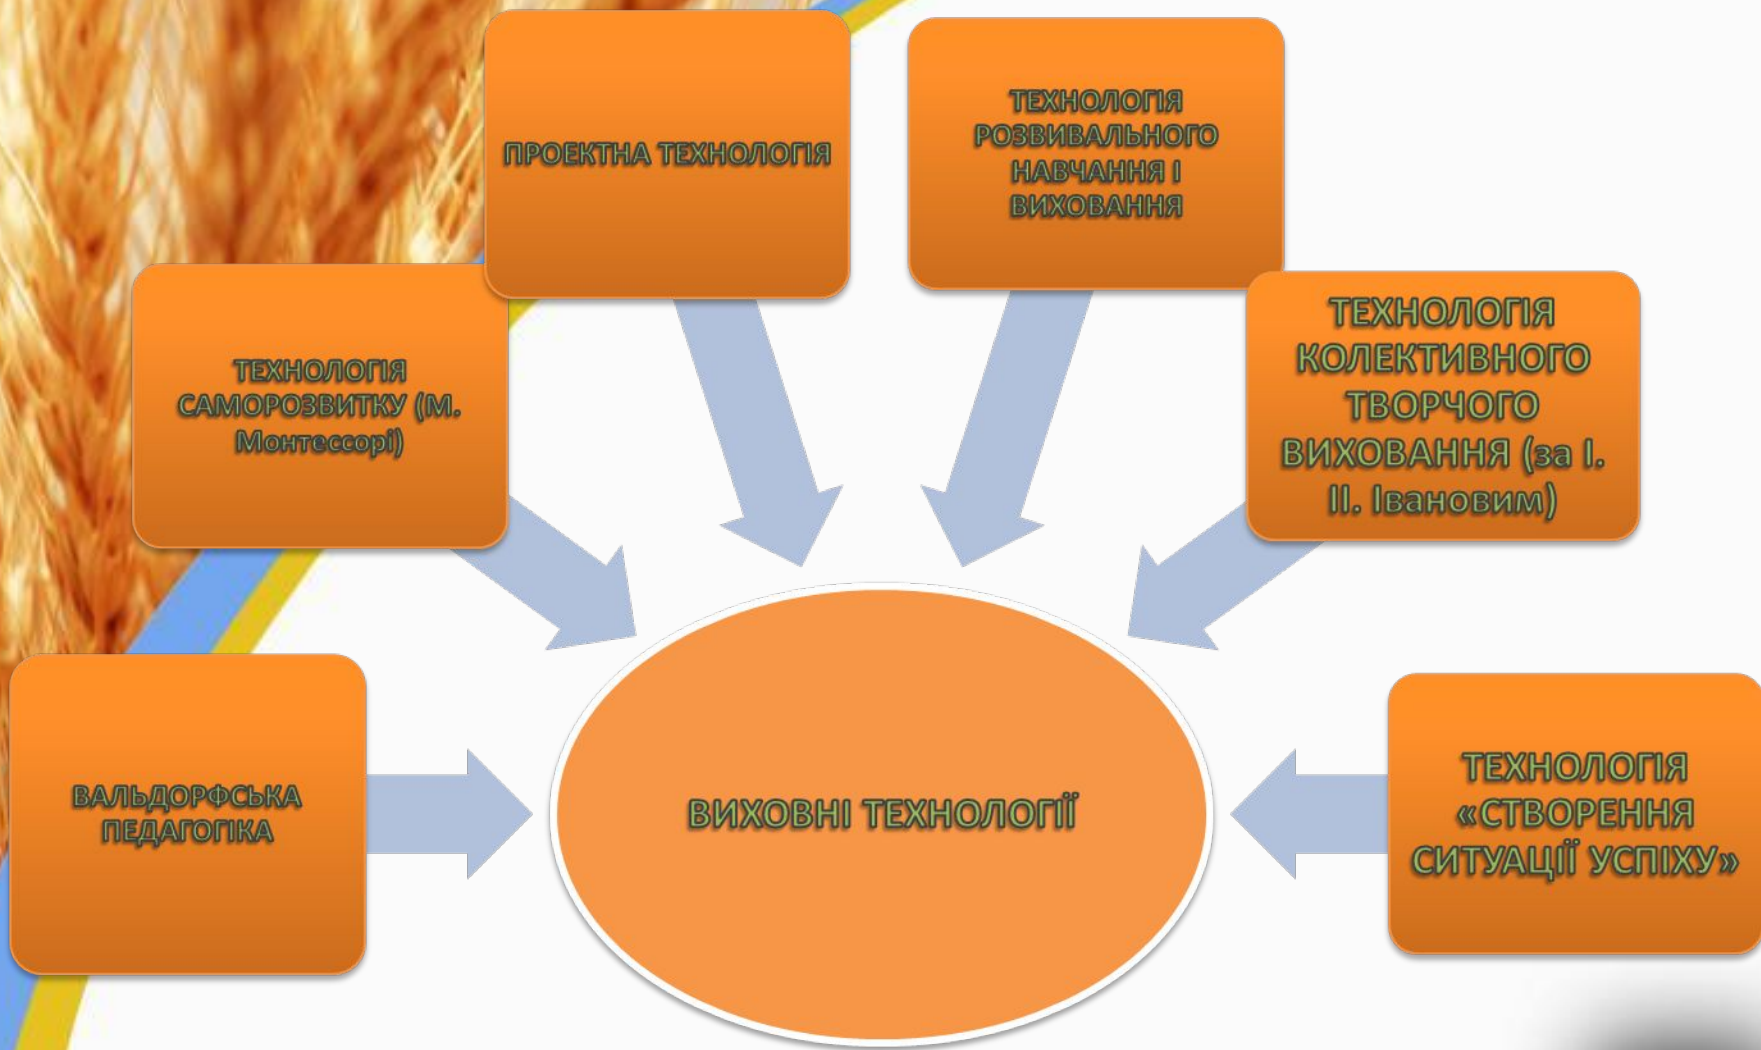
ПРОЕКТНА ТЕХНОЛОГІЯ

ТЕХНОЛОГІЯ РОЗВИВАЛЬНОГО НАВЧАННЯ І ВИХОВАННЯ

ТЕХНОЛОГІЯ САМОРОЗВИТКУ (М. Монтессорі)

ТЕХНОЛОГІЯ КОЛЕКТИВНОГО ТВОРЧОГО ВИХОВАННЯ (за І. П. Івановим)

ВАЛЬДОРФСЬКА ПЕДАГОГІКА

ВИХОВНІ ТЕХНОЛОГІЇ

ТЕХНОЛОГІЯ «СТВОРЕННЯ СИТУАЦІЇ УСПІХУ»